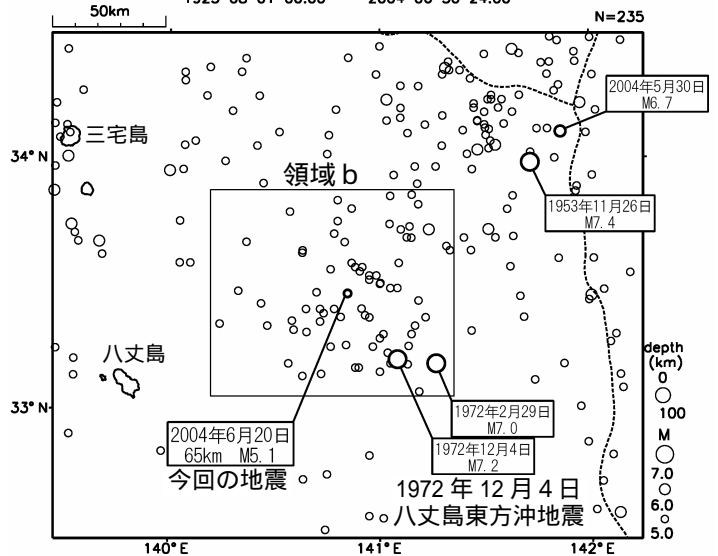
50km

1923 08 01 00:00 2004 06 30 24:00

N=235

2004年5月30日
M6.7

三宅島

34° N

領域 b

1953年11月26日
M7.4

depth
(km)
0
100

M
7.0
6.0
5.0

八丈島

33° N

1972年2月29日
M7.0

2004年6月20日
65km M5.1

1972年12月4日
M7.2

今回の地震

1972 年 12 月 4 日
八丈島東方沖地震

140° E

141° E

142° E